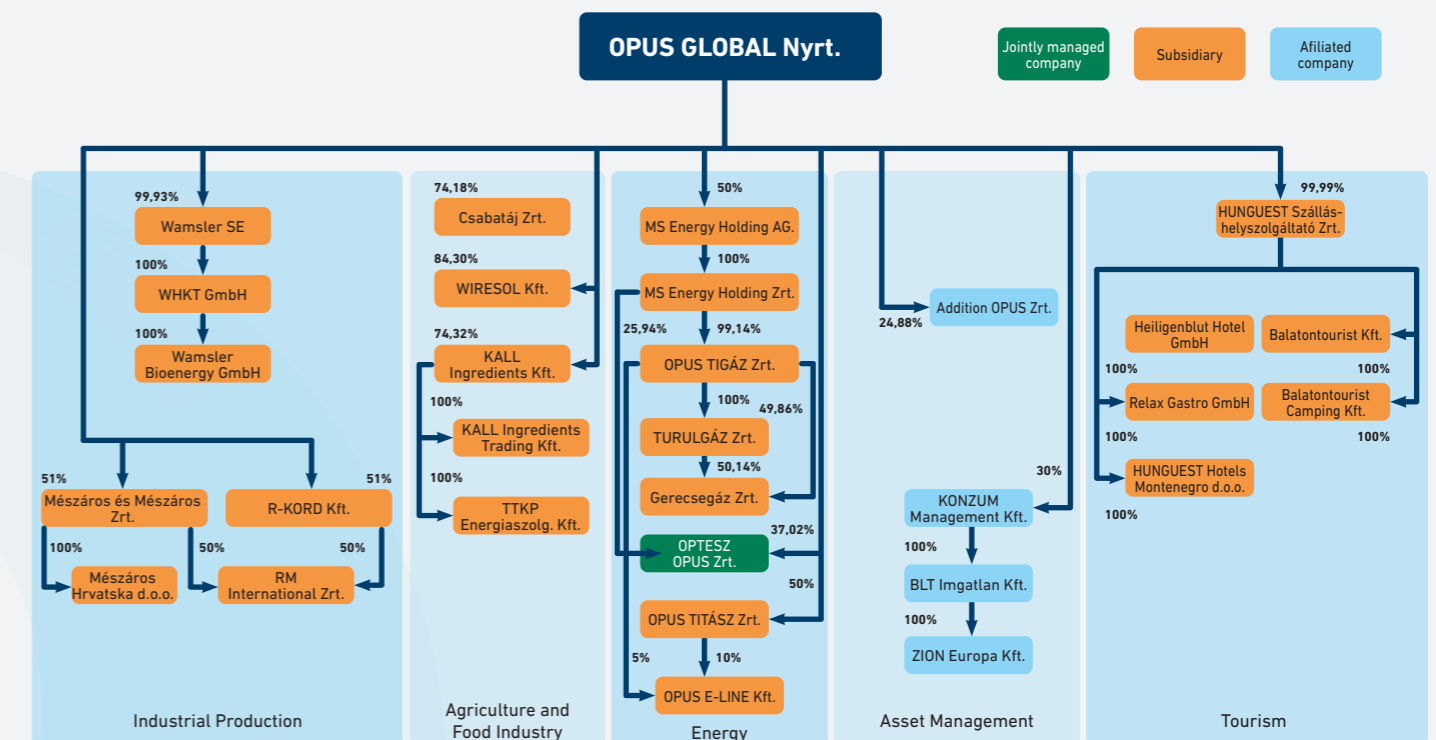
OPUS GLOBAL Nyrt.

Jointly managed company

Subsidiary

Afiliated company

99,93%
Wamsler SE
100%
WHKT GmbH
100%
Wamsler Bioenergy GmbH

51%
Mészáros és Mészáros Zrt.
51%
R-KORD Kft.
100%
50%
50%
Mészáros Hrvatska d.o.o.
RM International Zrt.

Industrial Production

74,18%
Csabatáj Zrt.
84,30%
WIRESOL Kft.
74,32%
KALL Ingredients Kft.
100%
KALL Ingredients Trading Kft.
100%
TTKP Energiaszolg. Kft.

Agriculture and Food Industry

50%
MS Energy Holding AG.
100%
MS Energy Holding Zrt.
25,94%
99,14%
OPUS TIGÁZ Zrt.
100%
49,86%
TURULGÁZ Zrt.
50,14%
Gerecsegáz Zrt.
37,02%
OPTESZ OPUS Zrt.
50%
OPUS TITÁSZ Zrt.
5%
10%
OPUS E-LINE Kft.

Energy

24,88%
Addition OPUS Zrt.
30%
KONZUM Management Kft.
100%
BLT Imgatlan Kft.
100%
ZION Europa Kft.

Asset Management

99,99%
HUNGUEST Szálláshelyszolgáltató Zrt.
Heiligenblut Hotel GmbH
Balatontourist Kft.
100%
100%
Relax Gastro GmbH
Balatontourist Camping Kft.
100%
100%
HUNGUEST Hotels Montenegro d.o.o.
100%

Tourism